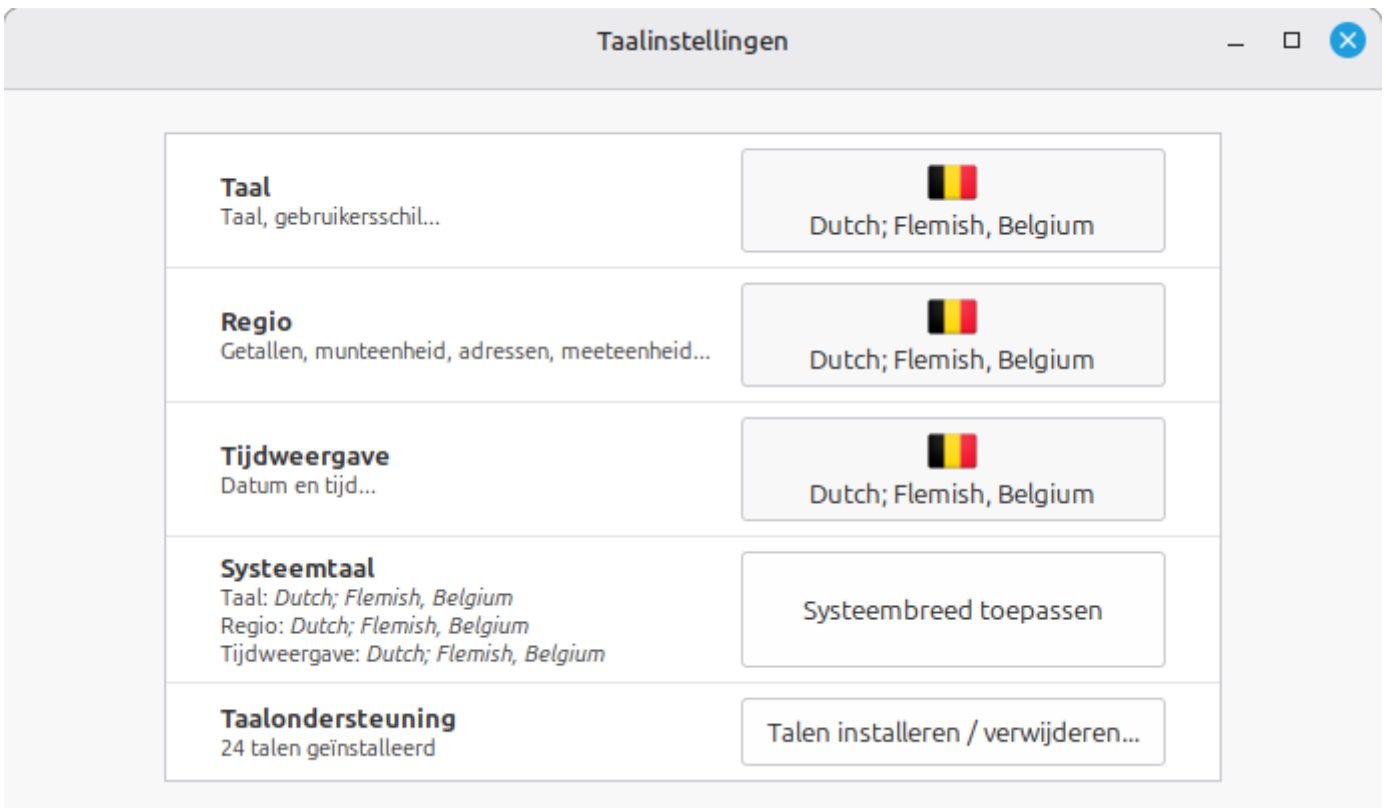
Taalinstellingen

Taal
Taal, gebruikersschil...

Dutch; Flemish, Belgium

Regio
Getallen, munteenheid, adressen, meeteenheid...

Dutch; Flemish, Belgium

Tijdweergave
Datum en tijd...

Dutch; Flemish, Belgium

Systeemtaal
Taal: *Dutch; Flemish, Belgium*
Regio: *Dutch; Flemish, Belgium*
Tijdweergave: *Dutch; Flemish, Belgium*

Systeembreed toepassen

Taalondersteuning
24 talen geïnstalleerd

Talen installeren / verwijderen...